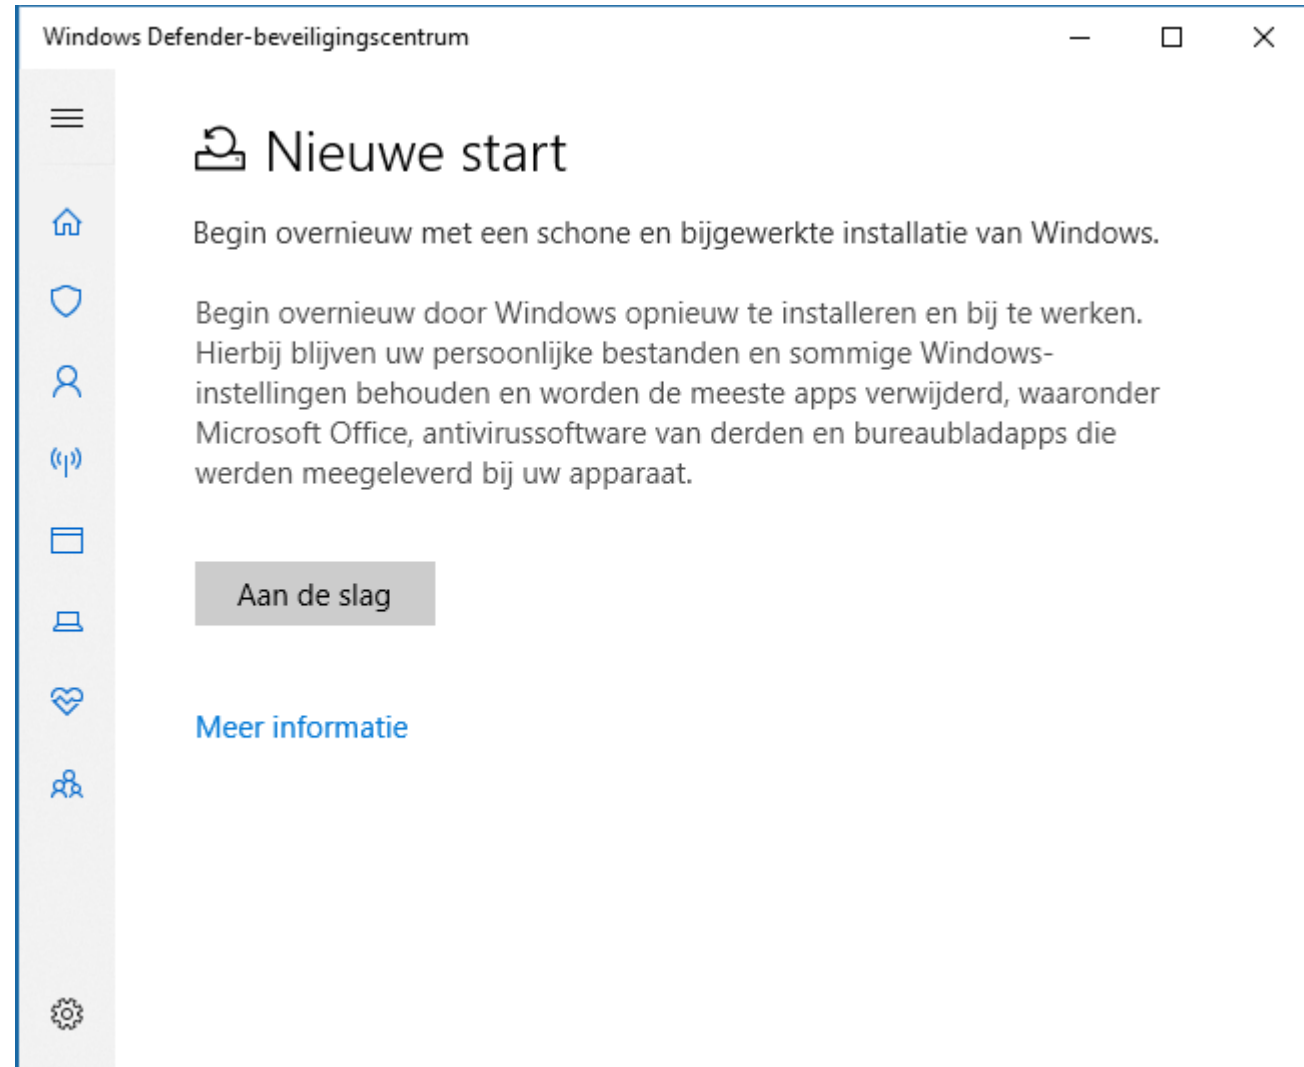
Windows Defender-beveiligingscentrum

Nieuwe start

Begin overnieuw met een schone en bijgewerkte installatie van Windows.

Begin overnieuw door Windows opnieuw te installeren en bij te werken. Hierbij blijven uw persoonlijke bestanden en sommige Windows-instellingen behouden en worden de meeste apps verwijderd, waaronder Microsoft Office, antivirussoftware van derden en bureaubladapps die werden meegeleverd bij uw apparaat.

Aan de slag

Meer informatie